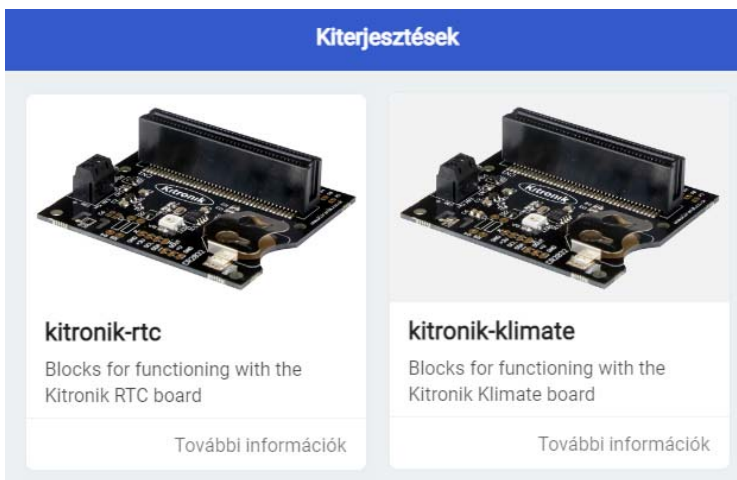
Kiterjesztések

Kitronik

kitronik-rtc

Blocks for functioning with the Kitronik RTC board

További információk

Kitronik

kitronik-klimate

Blocks for functioning with the Kitronik Klimate board

További információk